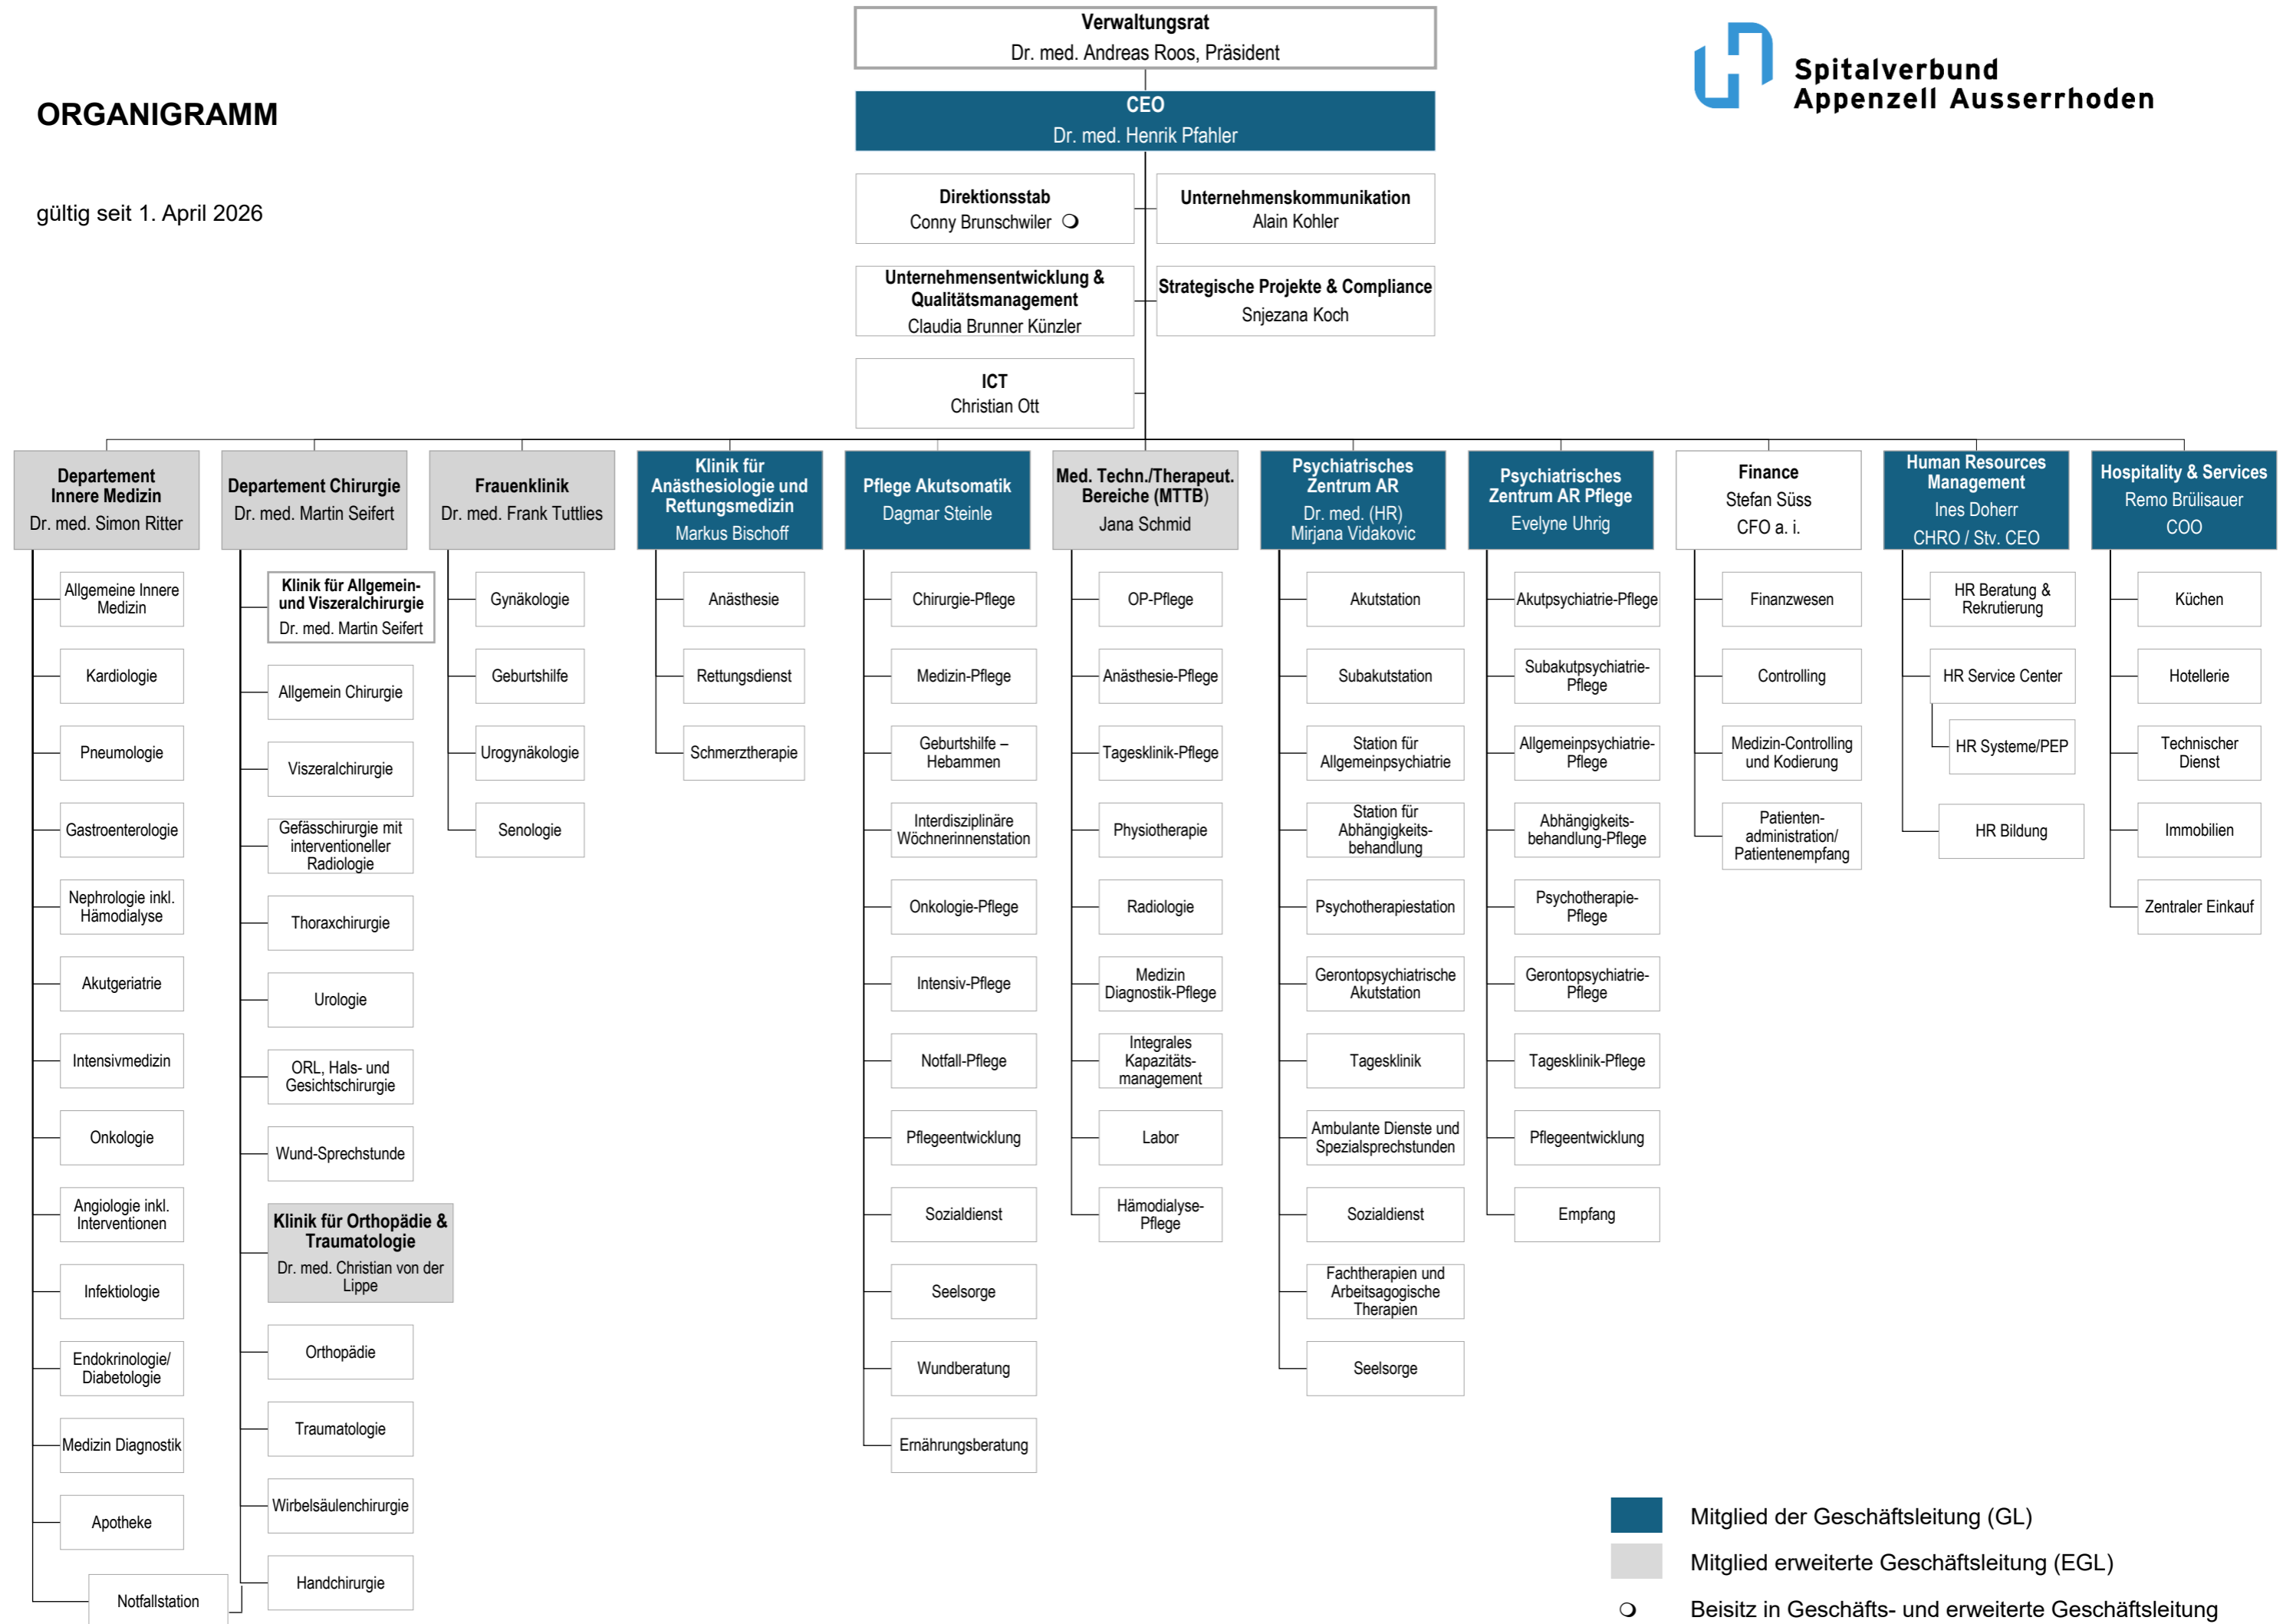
ORGANIGRAMM

gültig seit 1. April 2026

Verwaltungsrat
Dr. med. Andreas Roos, Präsident

Spitalverbund Appenzell Ausserrhoden

CEO
Dr. med. Henrik Pfahler

Direktionsstab
Conny Brunschwiler ❍

Unternehmenskommunikation
Alain Kohler

Unternehmensentwicklung & Qualitätsmanagement
Claudia Brunner Künzler

Strategische Projekte & Compliance
Snjezana Koch

ICT
Christian Ott

Departement Innere Medizin
Dr. med. Simon Ritter

Allgemeine Innere Medizin
Kardiologie
Pneumologie
Gastroenterologie
Nephrologie inkl. Hämodialyse
Akutgeriatrie
Intensivmedizin
Onkologie
Angiologie inkl. Interventionen
Infektiologie
Endokrinologie/ Diabetologie
Medizin Diagnostik
Apotheke
Notfallstation

Departement Chirurgie
Dr. med. Martin Seifert

Klinik für Allgemein- und Viszeralchirurgie
Dr. med. Martin Seifert
Allgemein Chirurgie
Viszeralchirurgie
Gefässchirurgie mit interventioneller Radiologie
Thoraxchirurgie
Urologie
ORL, Hals- und Gesichtschirurgie
Wund-Sprechstunde

Klinik für Orthopädie & Traumatologie
Dr. med. Christian von der Lippe
Orthopädie
Traumatologie
Wirbelsäulenchirurgie
Handchirurgie

Frauenklinik
Dr. med. Frank Tuttlies

Gynäkologie
Geburtshilfe
Urogynäkologie
Senologie

Klinik für Anästhesiologie und Rettungsmedizin
Markus Bischoff

Anästhesie
Rettungsdienst
Schmerztherapie

Pflege Akutsomatik
Dagmar Steinle

Chirurgie-Pflege
Medizin-Pflege
Geburtshilfe – Hebammen
Interdisziplinäre Wöchnerinnenstation
Onkologie-Pflege
Intensiv-Pflege
Notfall-Pflege
Pflegeentwicklung
Sozialdienst
Seelsorge
Wundberatung
Ernährungsberatung

Med. Techn./Therapeut. Bereiche (MTTB)
Jana Schmid

OP-Pflege
Anästhesie-Pflege
Tagesklinik-Pflege
Physiotherapie
Radiologie
Medizin Diagnostik-Pflege
Integrales Kapazitäts-management
Labor
Hämodialyse-Pflege

Psychiatrisches Zentrum AR
Dr. med. (HR) Mirjana Vidakovic

Akutstation
Subakutstation
Station für Allgemeinpsychiatrie
Station für Abhängigkeits-behandlung
Psychotherapiestation
Gerontopsychiatrische Akutstation
Tagesklinik
Ambulante Dienste und Spezialsprechstunden
Sozialdienst
Fachtherapien und Arbeitsagogische Therapien
Seelsorge

Psychiatrisches Zentrum AR Pflege
Evelyne Uhrig

Akutpsychiatrie-Pflege
Subakutpsychiatrie-Pflege
Allgemeinpsychiatrie-Pflege
Abhängigkeits-behandlung-Pflege
Psychotherapie-Pflege
Gerontopsychiatrie-Pflege
Tagesklinik-Pflege
Pflegeentwicklung
Empfang

Finance
Stefan Süss
CFO a. i.

Finanzwesen
Controlling
Medizin-Controlling und Kodierung
Patienten-administration/ Patientenempfang

Human Resources Management
Ines Doherr
CHRO / Stv. CEO

HR Beratung & Rekrutierung
HR Service Center
HR Systeme/PEP
HR Bildung

Hospitality & Services
Remo Brülisauer
COO

Küchen
Hotellerie
Technischer Dienst
Immobilien
Zentraler Einkauf

Mitglied der Geschäftsleitung (GL)
Mitglied erweiterte Geschäftsleitung (EGL)
❍ Beisitz in Geschäfts- und erweiterte Geschäftsleitung